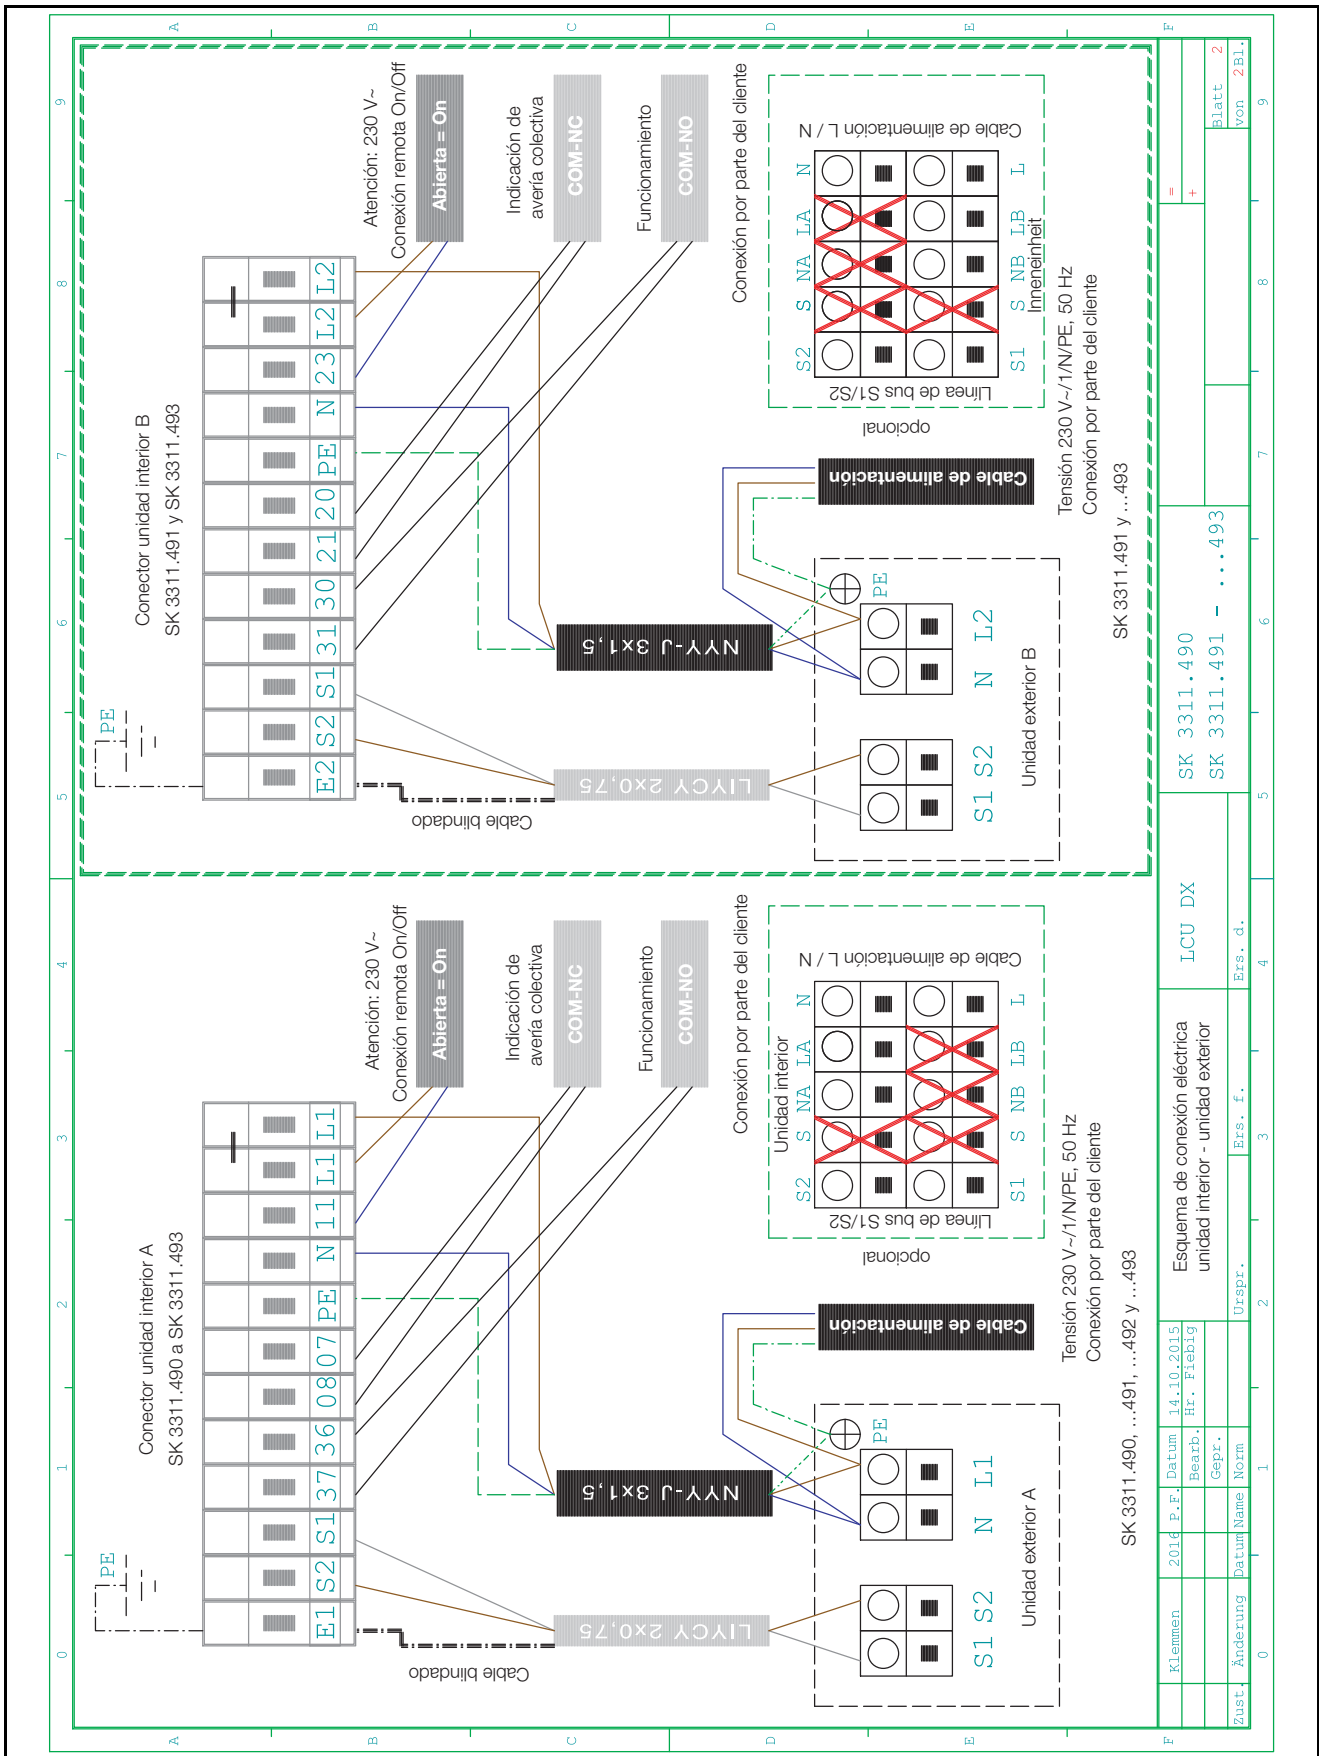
Conector unidad interior A
SK 3311.490 a SK 3311.493

PE

E1 S2 S1 37 36 08 07 PE N 11 L1 L1

Cable blindado

LIYCY 2x0,75

NYY-J 3x1,5

Atención: 230 V~
Conexión remota On/Off

Abierta = On

Indicación de avería colectiva

COM-NC

Funcionamiento

COM-NO

Conexión por parte del cliente

Unidad interior

S2 S NA LA N
S1 S NB LB L

Cable de alimentación L / N

Línea de bus S1/S2

opcional

Cable de alimentación

PE

S1 S2 N L1

Unidad exterior A

Tensión 230 V~/1/N/PE, 50 Hz
Conexión por parte del cliente

SK 3311.490, ...491, ...492 y ...493

Conector unidad interior B
SK 3311.491 y SK 3311.493

PE

E2 S2 S1 31 30 21 20 PE N 23 L2 L2

Cable blindado

LIYCY 2x0,75

NYY-J 3x1,5

Atención: 230 V~
Conexión remota On/Off

Abierta = On

Indicación de avería colectiva

COM-NC

Funcionamiento

COM-NO

Conexión por parte del cliente

S2 S NA LA N
S1 S NB LB L

Inneneinheit

Cable de alimentación L / N

Línea de bus S1/S2

opcional

Cable de alimentación

PE

S1 S2 N L2

Unidad exterior B

Tensión 230 V~/1/N/PE, 50 Hz
Conexión por parte del cliente

SK 3311.491 y ...493

Esquema de conexión eléctrica
unidad interior - unidad exterior

LCU DX

SK 3311.490
SK 3311.491 - ...493

=
+

Blatt 2
von 2 Bl.

Klemmen | 2016 | P.F. | Datum | 14.10.2015
Bearb. | Hr. Fiebig
Gepr.
Zust. | Änderung | Datum | Name | Norm
Urspr. | Ers. f. | Ers. d.

0 1 2 3 4 5 6 7 8 9
A B C D E F